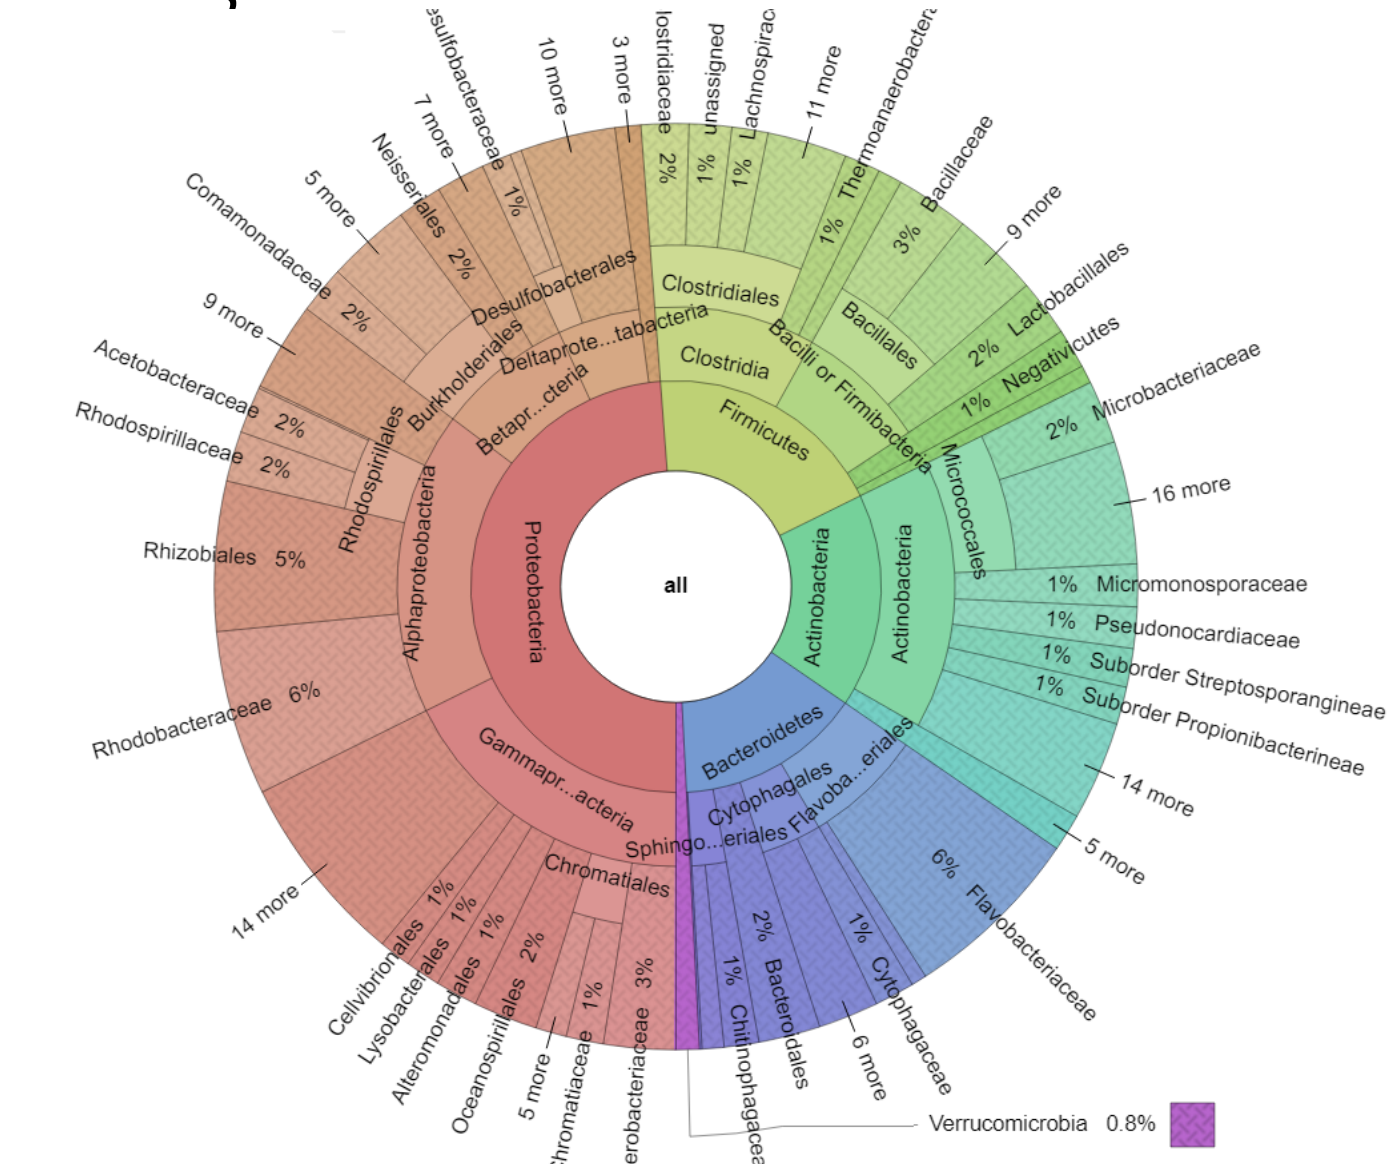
all

Proteobacteria
Alphaproteobacteria
Betapr...cteria
Deltaprote...tabacteria
Gammapr...acteria
Rhodospirillales
Burkholderiales
Desulfobacterales
Chromatiales

esulfobacteraceae 1%
10 more
3 more
7 more
Neisseriales 2%
5 more
Comamonadaceae 2%
9 more
Acetobacteraceae 2%
Rhodospirillaceae 2%
Rhizobiales 5%
Rhodobacteraceae 6%
14 more
Cellvibrionales 1%
Lysobacterales 1%
Alteromonadales 1%
Oceanospirillales 2%
5 more
hromatiaceae 1%
erobacteriaceae 3%

Firmicutes
Clostridia
Clostridiales
Bacilli or Firmibacteria
Bacillales
lostridiaceae 2%
unassigned 1%
Lachnospirac 1%
11 more
Thermoanaerobacter 1%
Bacillaceae 3%
9 more
Lactobacillales 2%
Negativicutes 1%

Actinobacteria
Actinobacteria
Micrococcales
Microbacteriaceae 2%
16 more
1% Micromonosporaceae
1% Pseudonocardiaceae
1% Suborder Streptosporangineae
1% Suborder Propionibacterineae
14 more
5 more

Bacteroidetes
Cytophagales
Flavoba...eriales
Sphingo...eriales
6% Flavobacteriaceae
1% Cytophagaceae
6 more
2% Bacteroidales
1% Chitinophagacea

Verrucomicrobia 0.8%